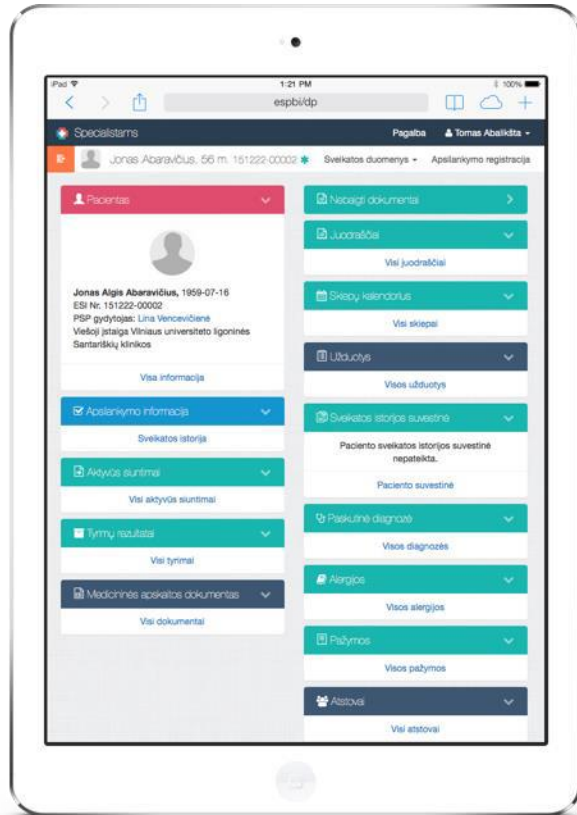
iPad
1:21 PM
100%
espbi/dp

Specialistams
Pagalba
Tomas Abalikšta

Jonas Abaravičius, 56 m. 151222-00002
Sveikatos duomenys
Apsilankymo registracija

Pacientas

Jonas Algis Abaravičius, 1959-07-16
ESI Nr. 151222-00002
PSP gydytojas: Lina Vencevičienė
Viešoji įstaiga Vilniaus universiteto ligoninės Santariškių klinikos

Visa informacija

Apsilankymo informacija
Sveikatos istorija

Aktyvūs siuntimai
Visi aktyvūs siuntimai

Tyrimų rezultatai
Visi tyrimai

Medicininės apskaitos dokumentas
Visi dokumentai

Nebaigti dokumentai

Juodraščiai
Visi juodraščiai

Skiepų kalendorius
Visi skiepai

Užduotys
Visos užduotys

Sveikatos istorijos suvestinė
Paciento sveikatos istorijos suvestinė nepateikta.
Paciento suvestinė

Paskutinė diagnozė
Visos diagnozės

Alergijos
Visos alergijos

Pažymos
Visos pažymos

Atstovai
Visi atstovai